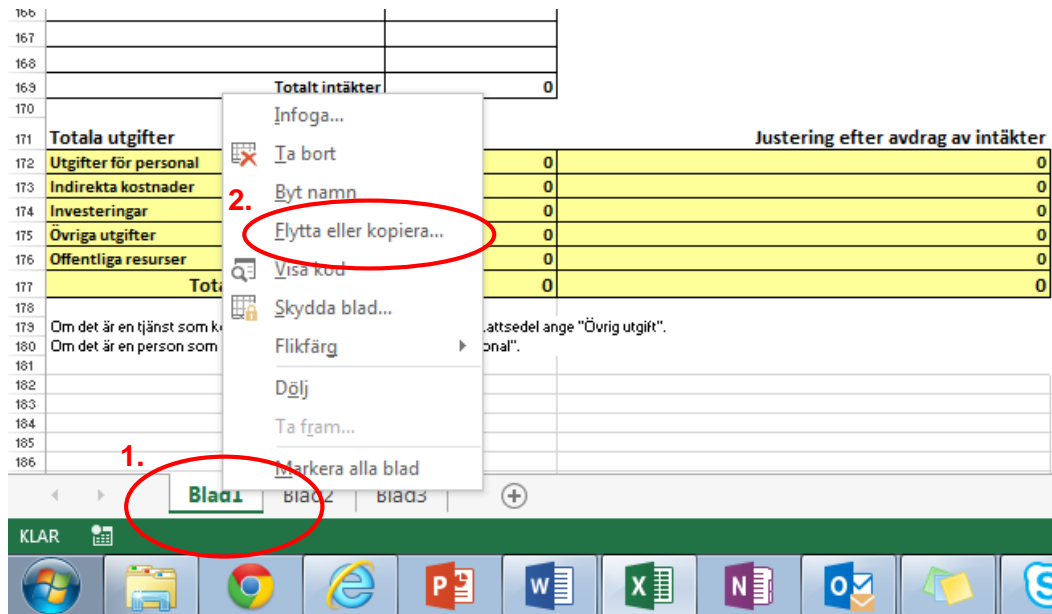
166
167
168
169 Totalt intäkter 0
170
171 Totala utgifter Justering efter avdrag av intäkter
172 Utgifter för personal 0 0
173 Indirekta kostnader 0 0
174 Investeringar 0 0
175 Övriga utgifter 0 0
176 Offentliga resurser 0 0
177 Tota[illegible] 0 0
178
179 Om det är en tjänst som k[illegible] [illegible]attsedel ange "Övrig utgift".
180 Om det är en person som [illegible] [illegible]onal".
181
182
183
184
185
186

Infoga...
Ta bort
Byt namn
Flytta eller kopiera...
Visa kod
Skydda blad...
Flikfärg
Dölj
Ta fram...
Markera alla blad

2.
1.

Blad1 Blad2 Blad3

KLAR